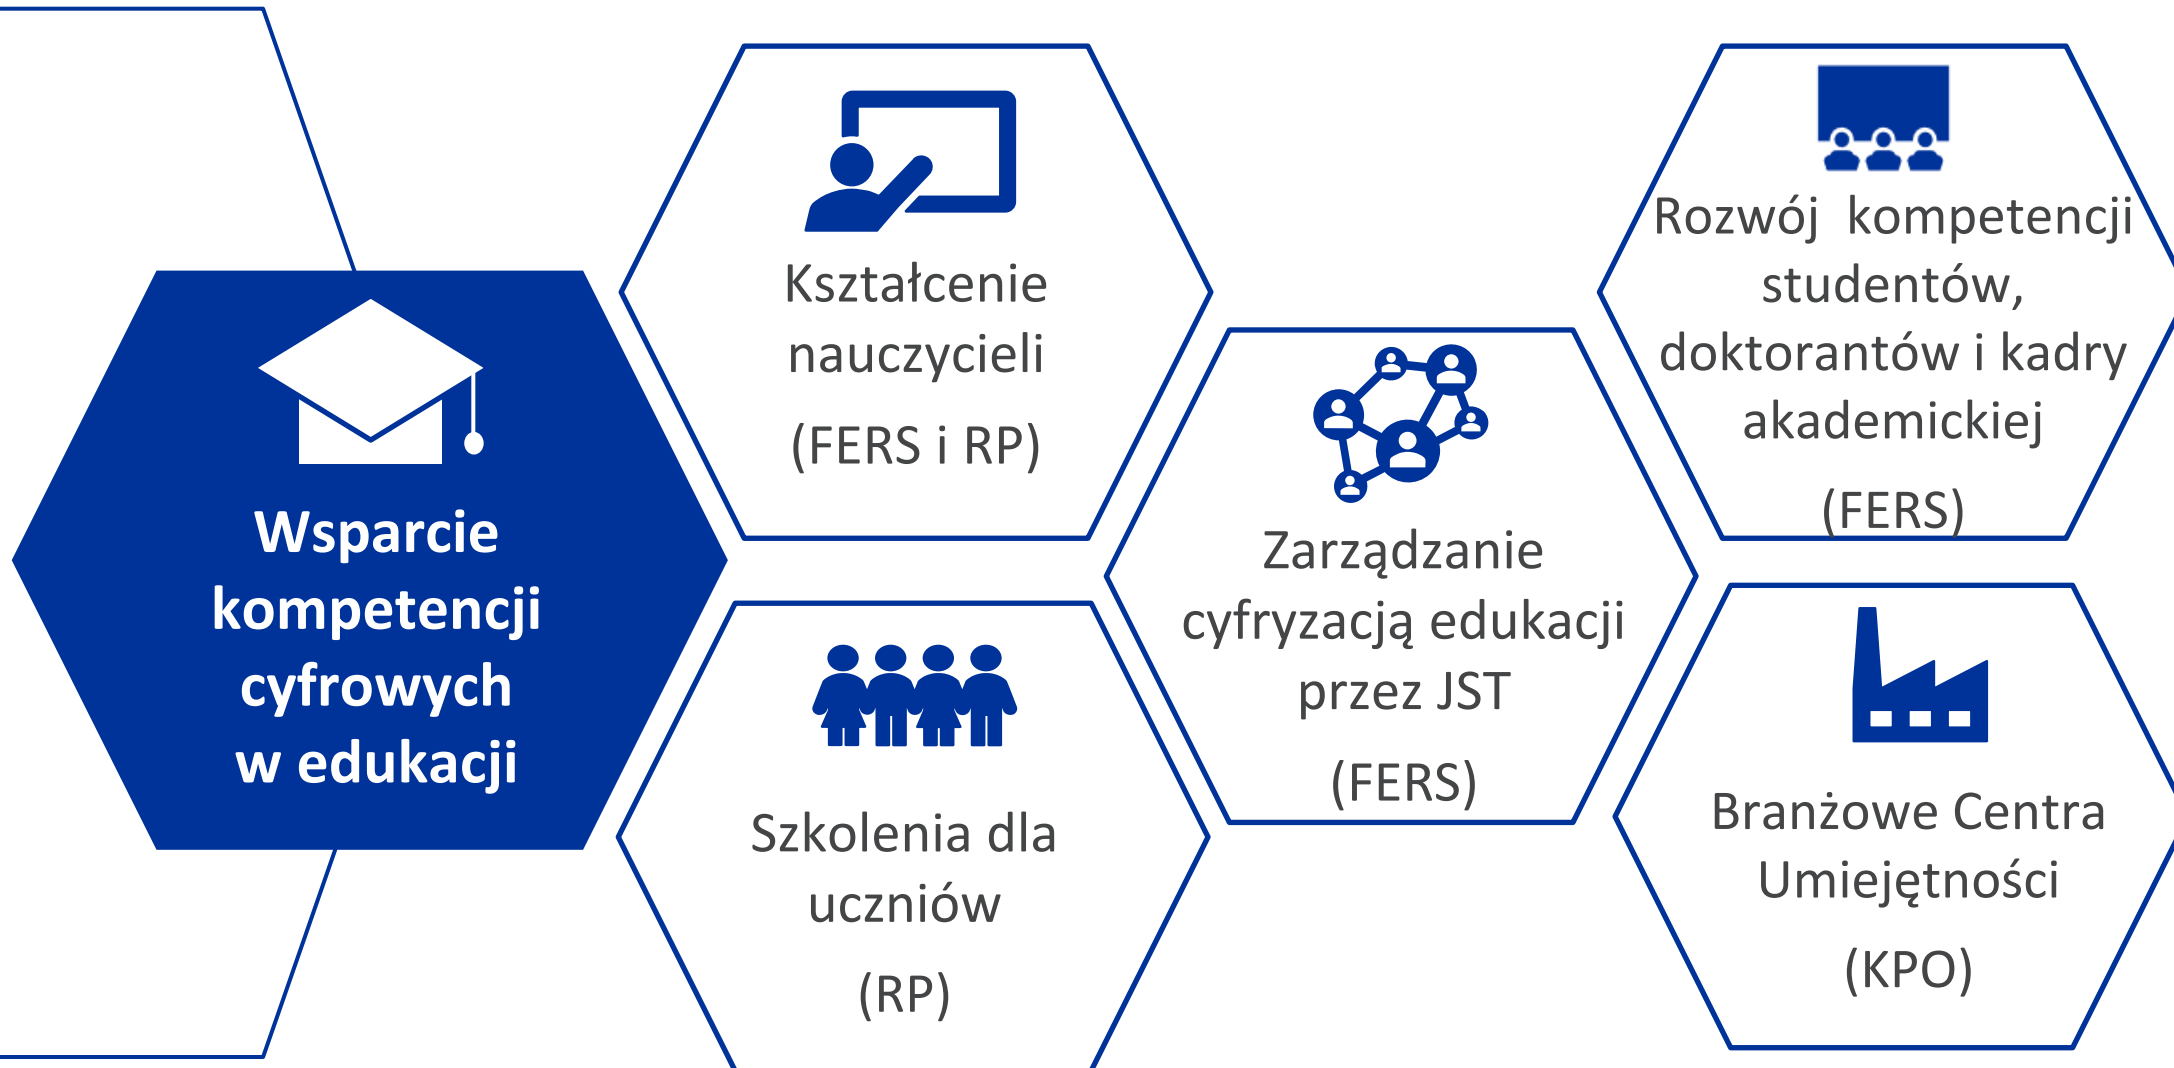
Wsparcie kompetencji cyfrowych w edukacji

Kształcenie nauczycieli

(FERS i RP)

Szkolenia dla uczniów

(RP)

Zarządzanie cyfryzacją edukacji przez JST

(FERS)

Rozwój kompetencji studentów, doktorantów i kadry akademickiej

(FERS)

Branżowe Centra Umiejętności

(KPO)